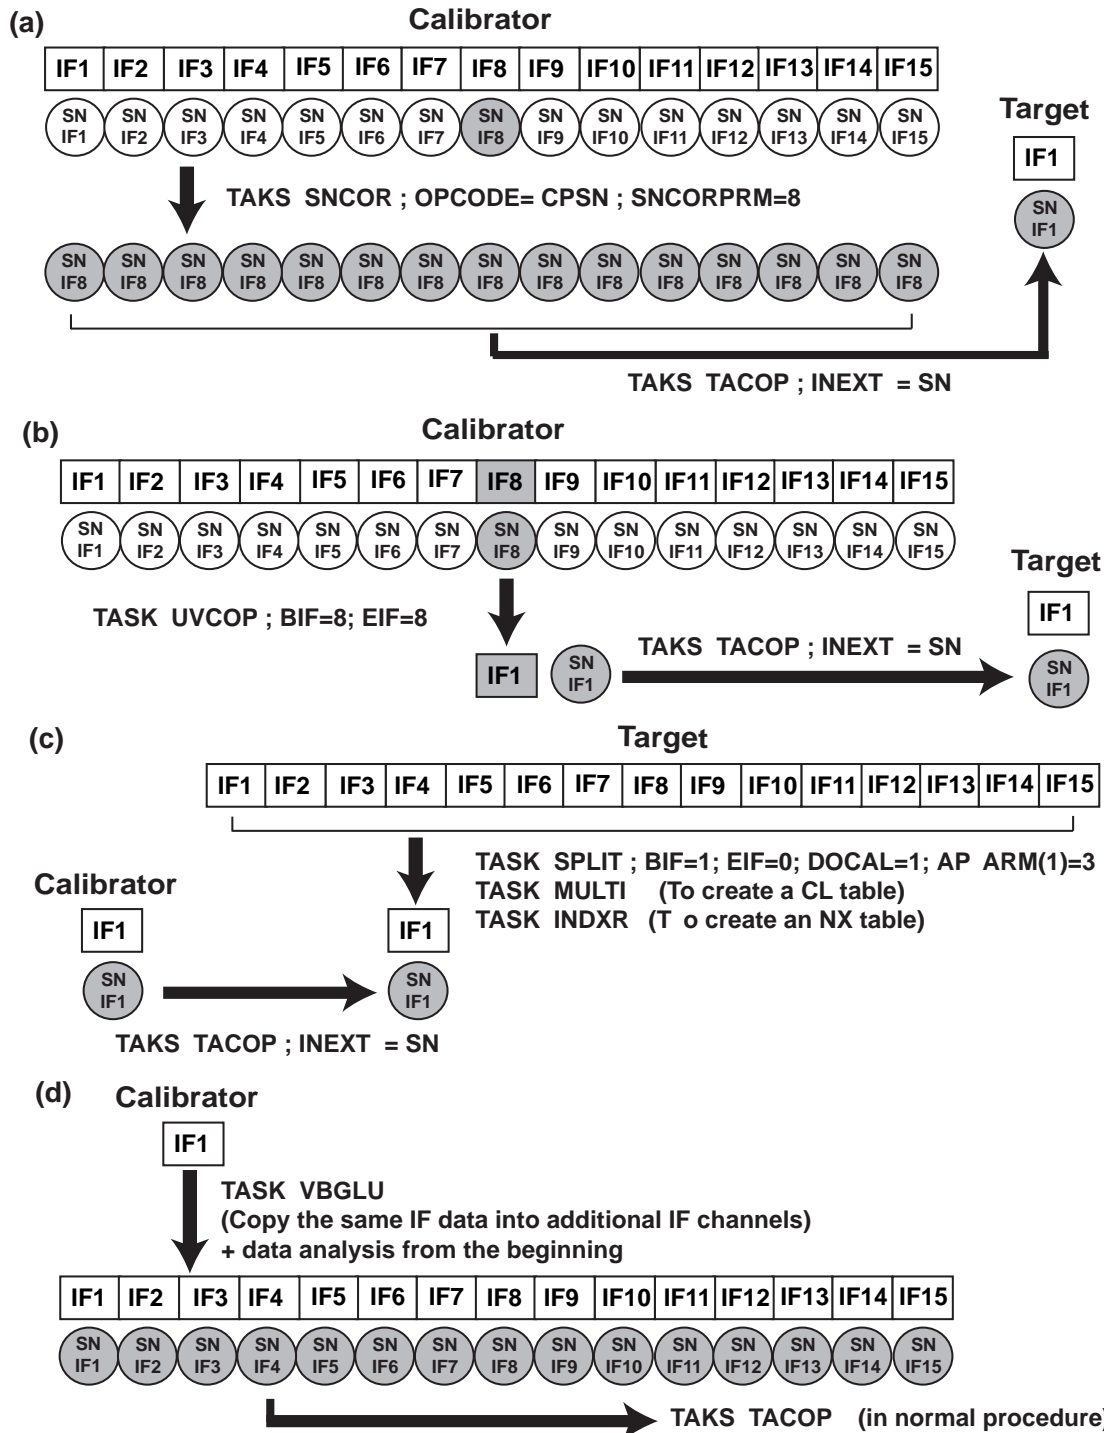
(a)
Calibrator

| IF1 | IF2 | IF3 | IF4 | IF5 | IF6 | IF7 | IF8 | IF9 | IF10 | IF11 | IF12 | IF13 | IF14 | IF15 |
|---|---|---|---|---|---|---|---|---|---|---|---|---|---|---|

SN IF1 SN IF2 SN IF3 SN IF4 SN IF5 SN IF6 SN IF7 SN IF8 SN IF9 SN IF10 SN IF11 SN IF12 SN IF13 SN IF14 SN IF15

Target
IF1
SN IF1

TAKS SNCOR ; OPCODE= CPSN ; SNCORPRM=8

SN IF8 SN IF8 SN IF8 SN IF8 SN IF8 SN IF8 SN IF8 SN IF8 SN IF8 SN IF8 SN IF8 SN IF8 SN IF8 SN IF8 SN IF8

TAKS TACOP ; INEXT = SN

(b)
Calibrator

| IF1 | IF2 | IF3 | IF4 | IF5 | IF6 | IF7 | IF8 | IF9 | IF10 | IF11 | IF12 | IF13 | IF14 | IF15 |
|---|---|---|---|---|---|---|---|---|---|---|---|---|---|---|

SN IF1 SN IF2 SN IF3 SN IF4 SN IF5 SN IF6 SN IF7 SN IF8 SN IF9 SN IF10 SN IF11 SN IF12 SN IF13 SN IF14 SN IF15

Target
IF1

TASK UVCOP ; BIF=8; EIF=8

IF1 SN IF1
TAKS TACOP ; INEXT = SN
SN IF1

(c)
Target

| IF1 | IF2 | IF3 | IF4 | IF5 | IF6 | IF7 | IF8 | IF9 | IF10 | IF11 | IF12 | IF13 | IF14 | IF15 |
|---|---|---|---|---|---|---|---|---|---|---|---|---|---|---|

TASK SPLIT ; BIF=1; EIF=0; DOCAL=1; AP ARM(1)=3
TASK MULTI (To create a CL table)
TASK INDXR (T o create an NX table)

Calibrator
IF1
SN IF1

IF1
SN IF1

TAKS TACOP ; INEXT = SN

(d)
Calibrator
IF1

TASK VBGLU
(Copy the same IF data into additional IF channels)
+ data analysis from the beginning

| IF1 | IF2 | IF3 | IF4 | IF5 | IF6 | IF7 | IF8 | IF9 | IF10 | IF11 | IF12 | IF13 | IF14 | IF15 |
|---|---|---|---|---|---|---|---|---|---|---|---|---|---|---|

SN IF1 SN IF2 SN IF3 SN IF4 SN IF5 SN IF6 SN IF7 SN IF8 SN IF9 SN IF10 SN IF11 SN IF12 SN IF13 SN IF14 SN IF15

TAKS TACOP (in normal procedure)